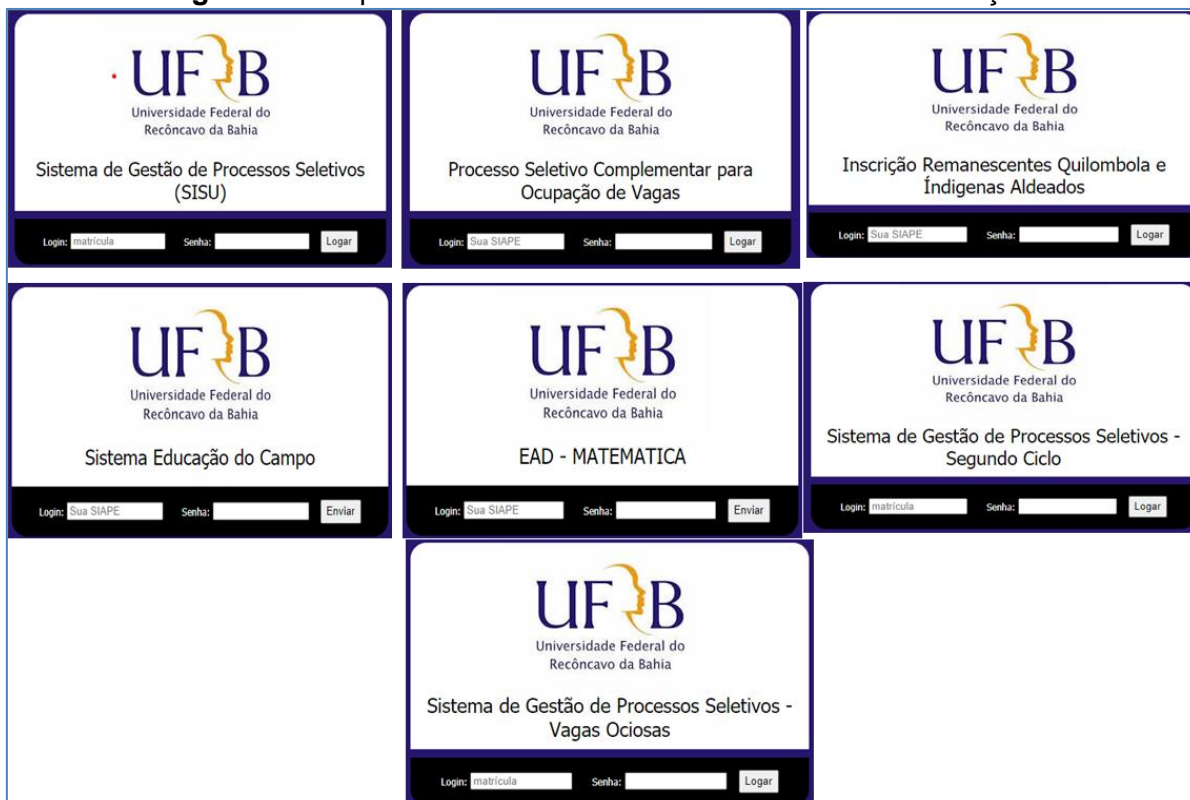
UFRB
Universidade Federal do Recôncavo da Bahia

Sistema de Gestão de Processos Seletivos (SISU)

Login: matrícula Senha: Logar

UFRB
Universidade Federal do Recôncavo da Bahia

Processo Seletivo Complementar para Ocupação de Vagas

Login: Sua SIAPE Senha: Logar

UFRB
Universidade Federal do Recôncavo da Bahia

Inscrição Remanescentes Quilombola e Índigenas Aldeados

Login: Sua SIAPE Senha: Logar

UFRB
Universidade Federal do Recôncavo da Bahia

Sistema Educação do Campo

Login: Sua SIAPE Senha: Enviar

UFRB
Universidade Federal do Recôncavo da Bahia

EAD - MATEMATICA

Login: Sua SIAPE Senha: Enviar

UFRB
Universidade Federal do Recôncavo da Bahia

Sistema de Gestão de Processos Seletivos - Segundo Ciclo

Login: matrícula Senha: Logar

UFRB
Universidade Federal do Recôncavo da Bahia

Sistema de Gestão de Processos Seletivos - Vagas Ociosas

Login: matrícula Senha: Logar